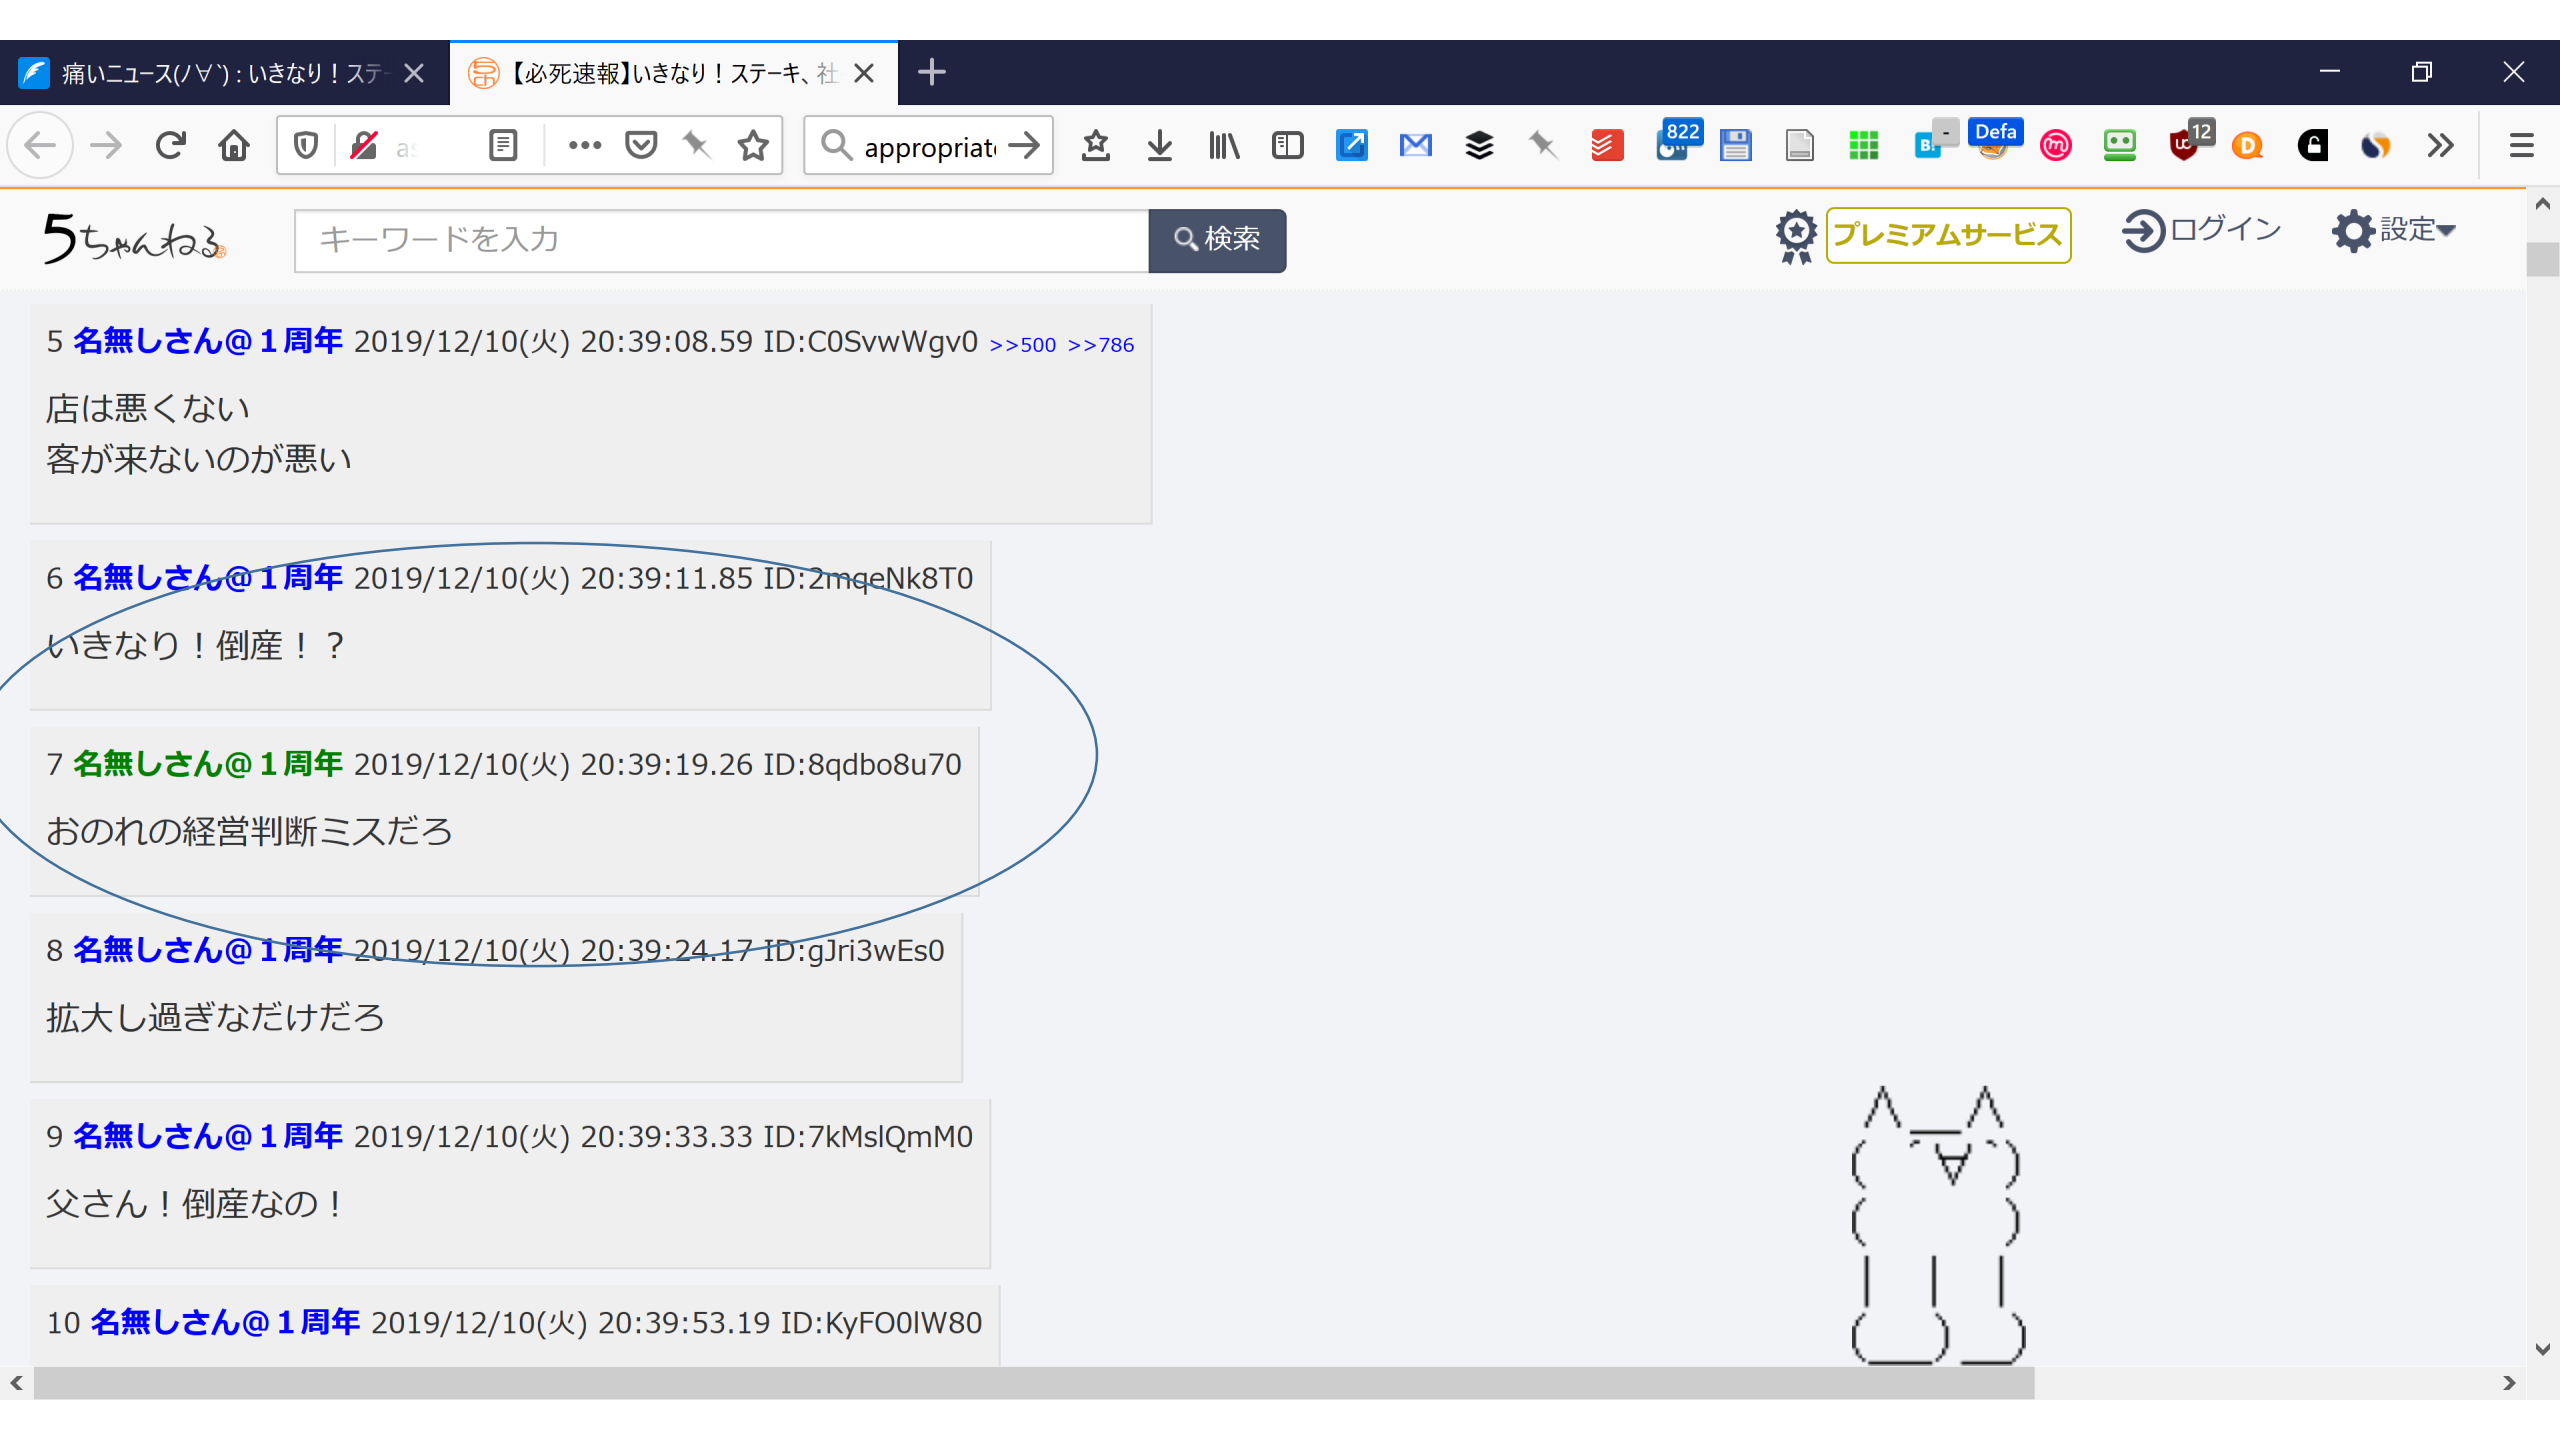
痛いニュース(ノ∀`)：いきなり！ステ
【必死速報】いきなり！ステーキ、社

as

appropriat

822 Defa 12

5ちゃんねる

キーワードを入力

検索

プレミアムサービス

ログイン

設定

5 名無しさん@１周年 2019/12/10(火) 20:39:08.59 ID:C0SvwWgv0 >>500 >>786

店は悪くない
客が来ないのが悪い

6 名無しさん@１周年 2019/12/10(火) 20:39:11.85 ID:2mqeNk8T0

いきなり！倒産！？

7 名無しさん@１周年 2019/12/10(火) 20:39:19.26 ID:8qdbo8u70

おのれの経営判断ミスだろ

8 名無しさん@１周年 2019/12/10(火) 20:39:24.17 ID:gJri3wEs0

拡大し過ぎなだけだろ

9 名無しさん@１周年 2019/12/10(火) 20:39:33.33 ID:7kMslQmM0

父さん！倒産なの！

10 名無しさん@１周年 2019/12/10(火) 20:39:53.19 ID:KyFO0lW80